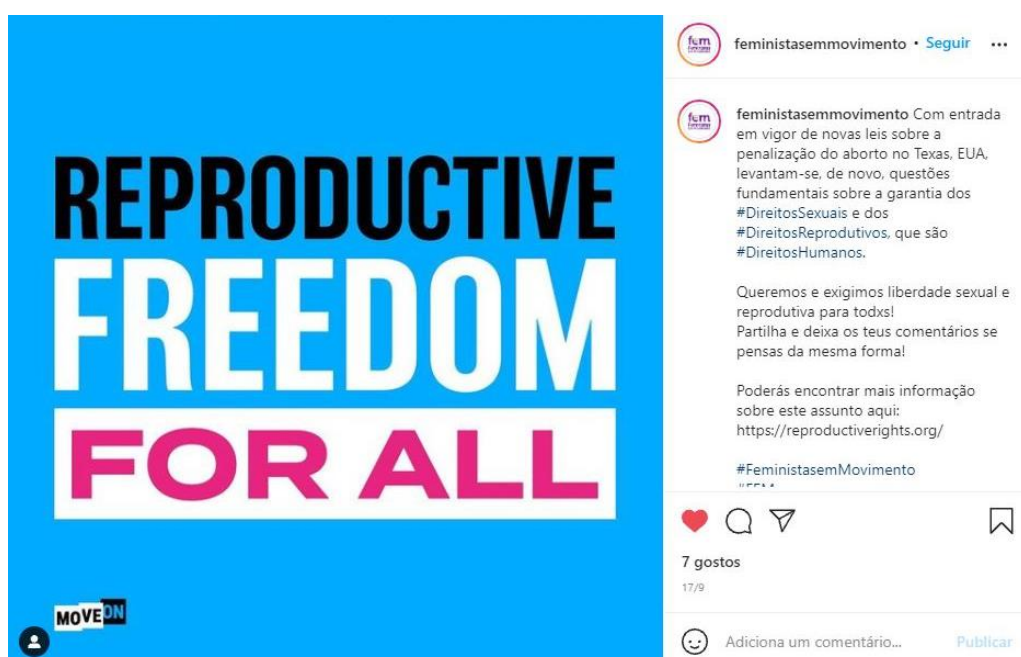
REPRODUCTIVE
FREEDOM
FOR ALL

MOVEON

fem

feministasemmovimento • Seguir •••

feministasemmovimento Com entrada em vigor de novas leis sobre a penalização do aborto no Texas, EUA, levantam-se, de novo, questões fundamentais sobre a garantia dos #DireitosSexuais e dos #DireitosReprodutivos, que são #DireitosHumanos.

Queremos e exigimos liberdade sexual e reprodutiva para todxs!
Partilha e deixa os teus comentários se pensas da mesma forma!

Poderás encontrar mais informação sobre este assunto aqui: https://reproductiverights.org/

#FeministasemMovimento
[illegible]

7 gostos
17/9

Adiciona um comentário... Publicar